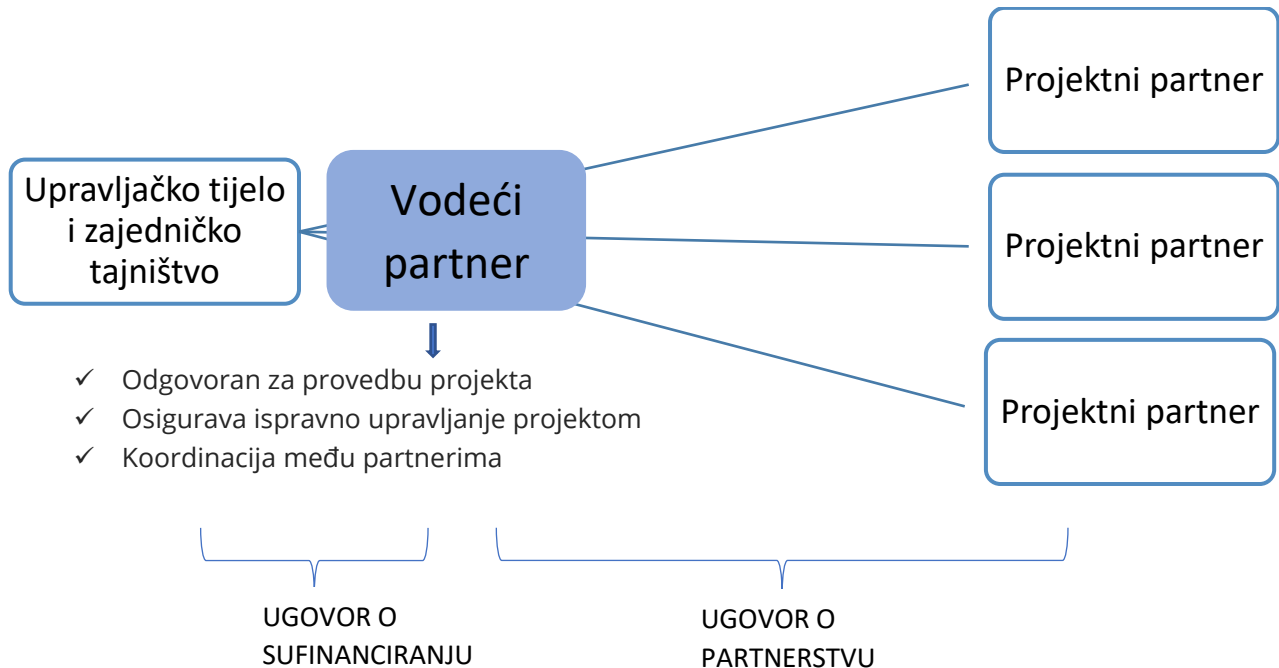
Projektni partner

Upravljačko tijelo i zajedničko tajništvo

Vodeći partner

Projektni partner

Projektni partner

✓ Odgovoran za provedbu projekta
✓ Osigurava ispravno upravljanje projektom
✓ Koordinacija među partnerima

UGOVOR O SUFINANCIRANJU

UGOVOR O PARTNERSTVU